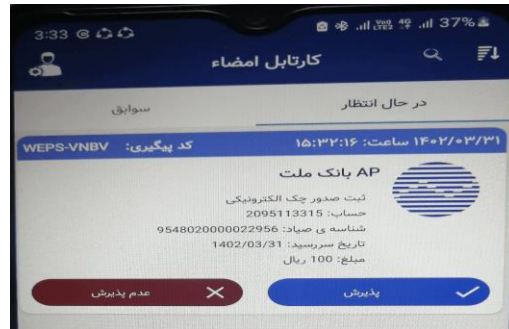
3:33 37%

کارتابل امضاء

سوابق

در حال انتظار

WEPS-VNBV کد پیگیری: ساعت: ۱۵:۳۲:۱۶ ۱۴۰۲/۰۳/۳۱

AP بانک ملت

ثبت صدور چک الکترونیکی
حساب: 2095113315
شناسه ی صیاد: 9548020000022956
تاریخ سررسید: 1402/03/31
مبلغ: 100 ریال

عدم پذیرش

پذیرش